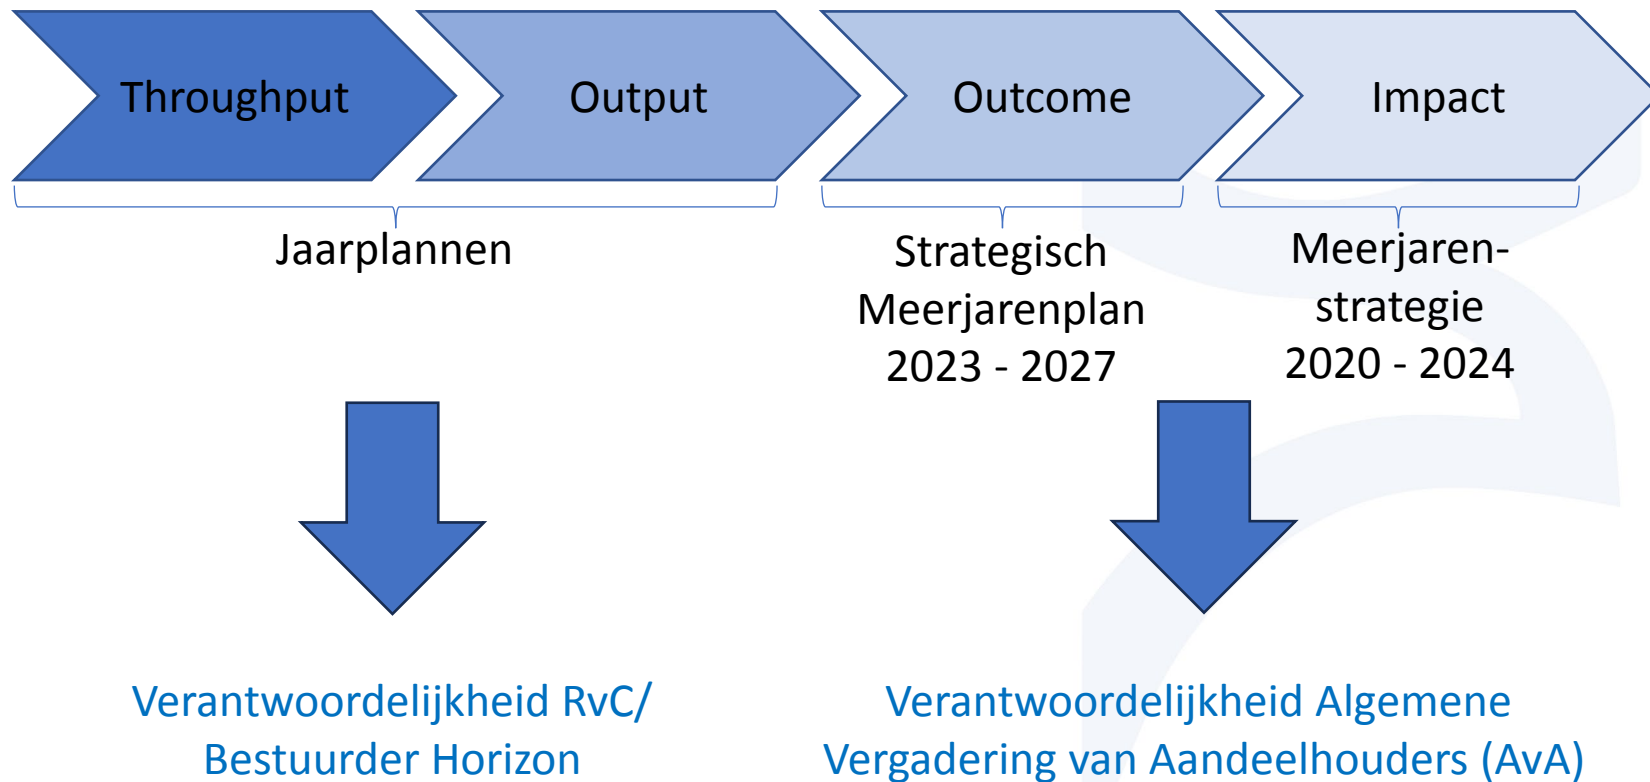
Throughput

Output

Outcome

Impact

Jaarplannen

Strategisch Meerjarenplan 2023 - 2027

Meerjaren-strategie 2020 - 2024

Verantwoordelijkheid RvC/ Bestuurder Horizon

Verantwoordelijkheid Algemene Vergadering van Aandeelhouders (AvA)